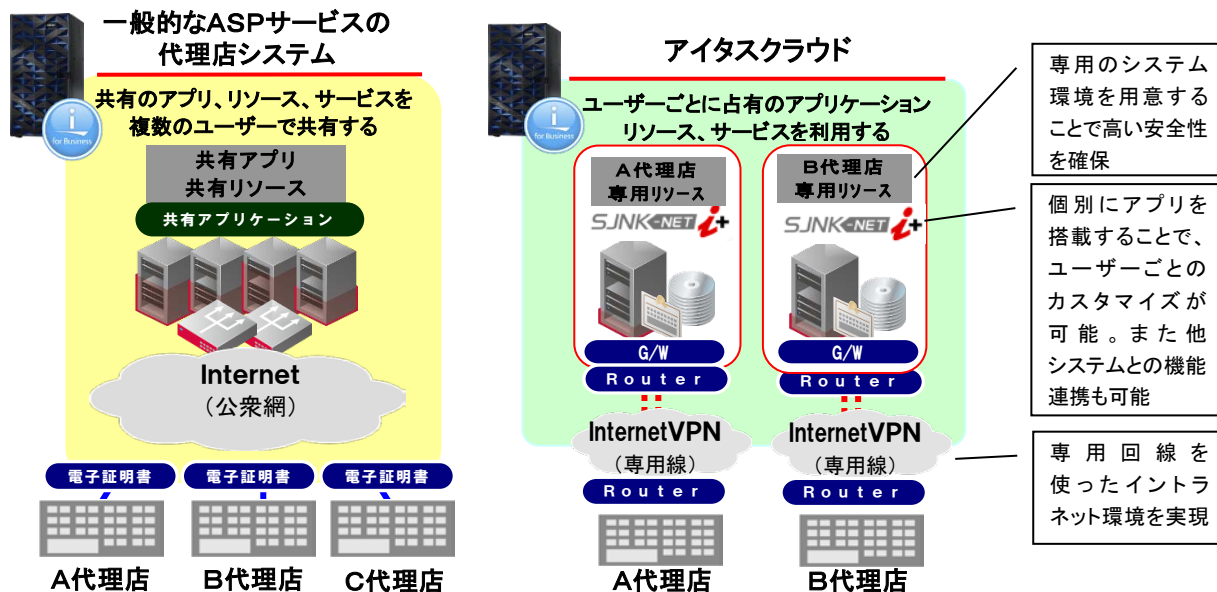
一般的なASPサービスの代理店システム

for Business

共有のアプリ、リソース、サービスを複数のユーザーで共有する

共有アプリ
共有リソース

共有アプリケーション

Internet
（公衆網）

電子証明書　電子証明書　電子証明書

A代理店　B代理店　C代理店

アイタスクラウド

for Business

ユーザーごとに占有のアプリケーションリソース、サービスを利用する

A代理店
専用リソース

SJNK-NET i+

G/W

Router

B代理店
専用リソース

SJNK-NET i+

G/W

Router

InternetVPN
（専用線）

Router

InternetVPN
（専用線）

Router

A代理店　B代理店

専用のシステム環境を用意することで高い安全性を確保

個別にアプリを搭載することで、ユーザーごとのカスタマイズが可能。また他システムとの機能連携も可能

専用回線を使ったイントラネット環境を実現